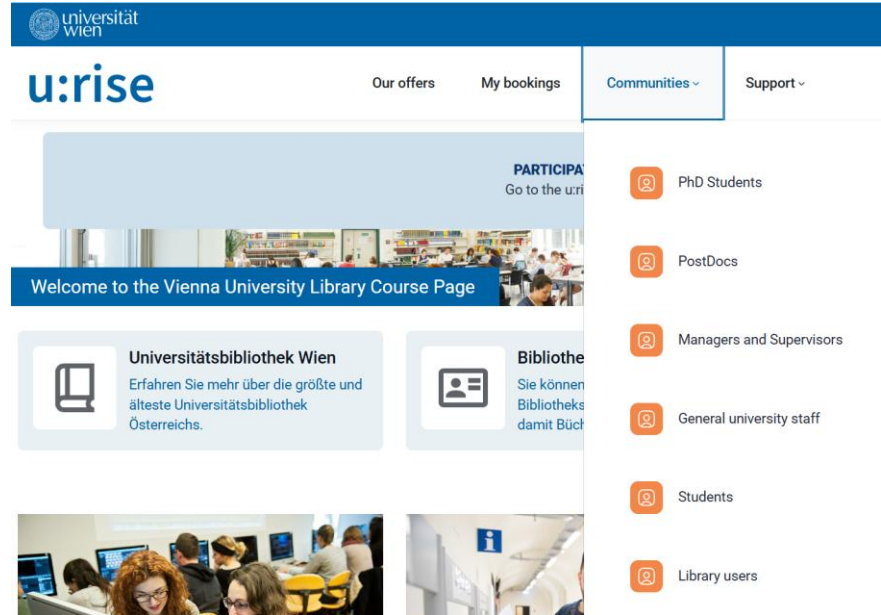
universität wien

u:rise

Our offers
My bookings
Communities
Support

PARTICIPA
Go to the u:ri

Welcome to the Vienna University Library Course Page

Universitätsbibliothek Wien
Erfahren Sie mehr über die größte und älteste Universitätsbibliothek Österreichs.

Bibliothe
Sie können
Bibliotheks
damit Büch

PhD Students

PostDocs

Managers and Supervisors

General university staff

Students

Library users